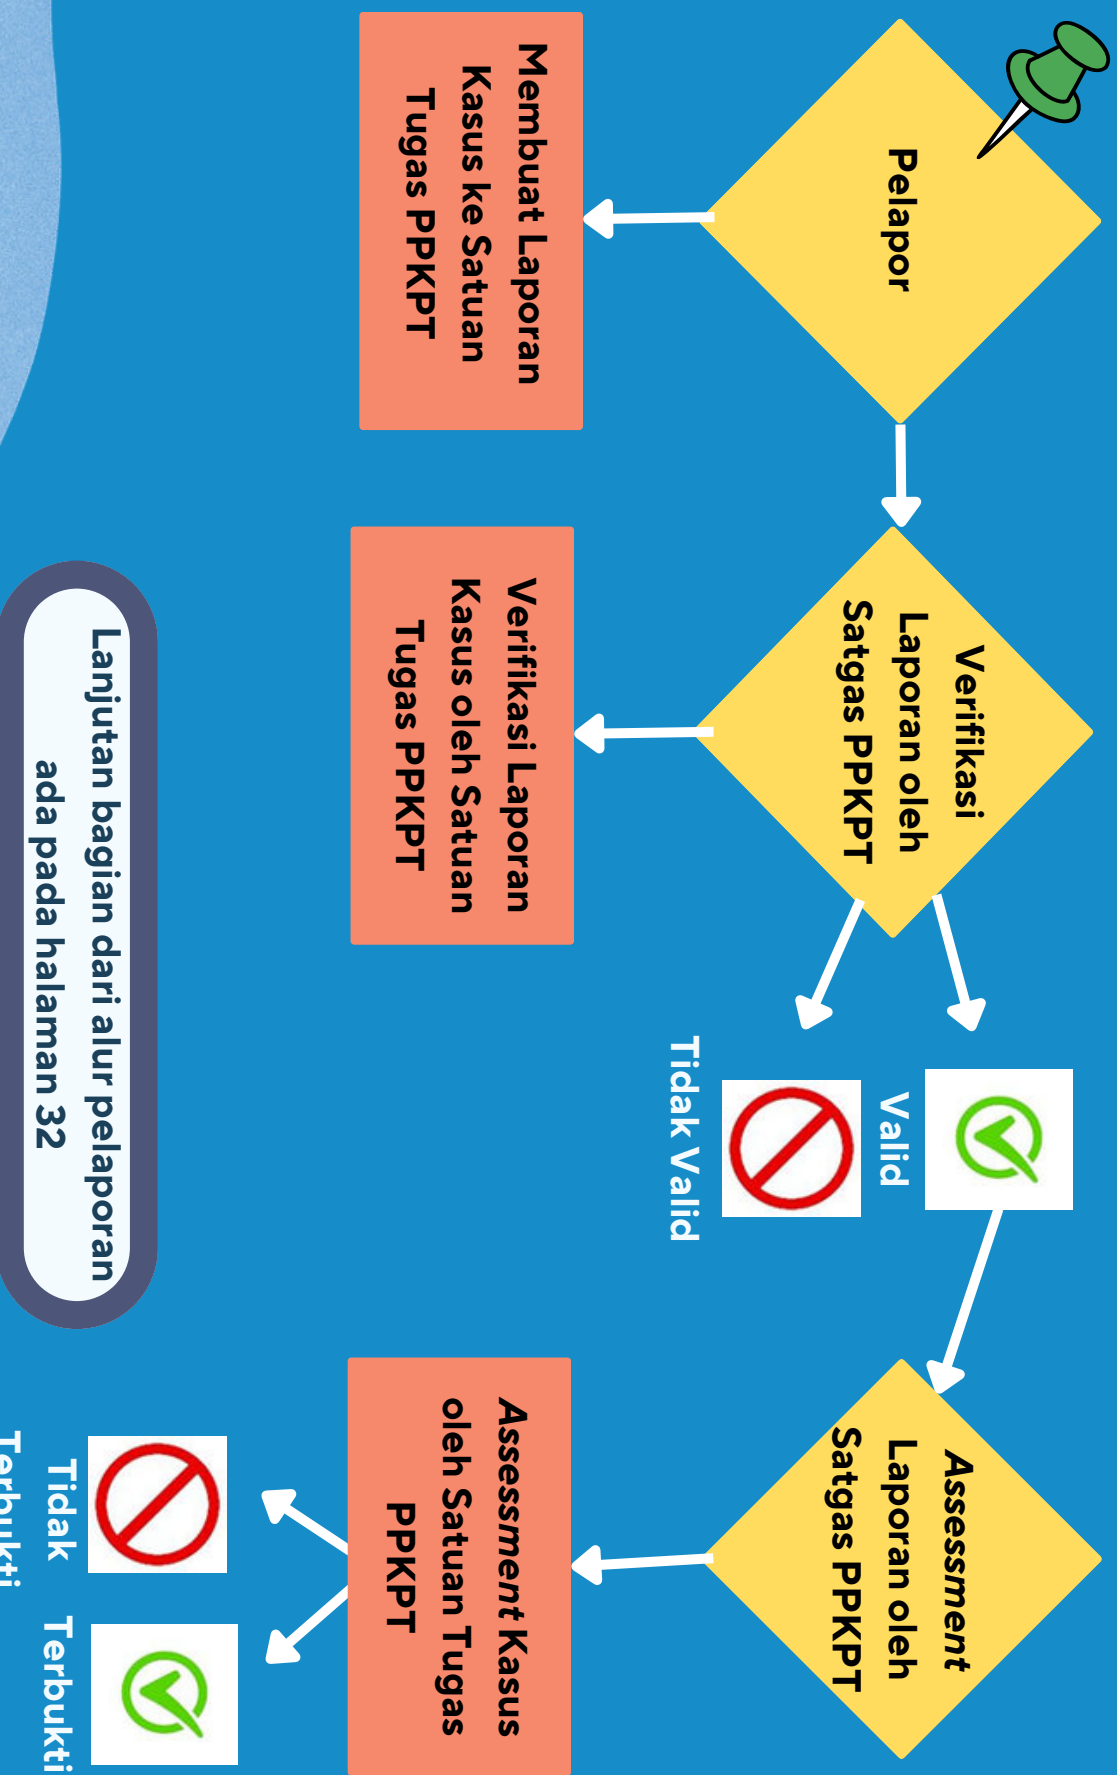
Pelapor

Membuat Laporan Kasus ke Satuan Tugas PPKPT

Verifikasi Laporan oleh Satgas PPKPT

Verifikasi Laporan Kasus oleh Satuan Tugas PPKPT

Valid

Tidak Valid

*Assessment* Laporan oleh Satgas PPKPT

*Assessment* Kasus oleh Satuan Tugas PPKPT

Tidak Terbukti

Terbukti

Lanjutan bagian dari alur pelaporan ada pada halaman 32